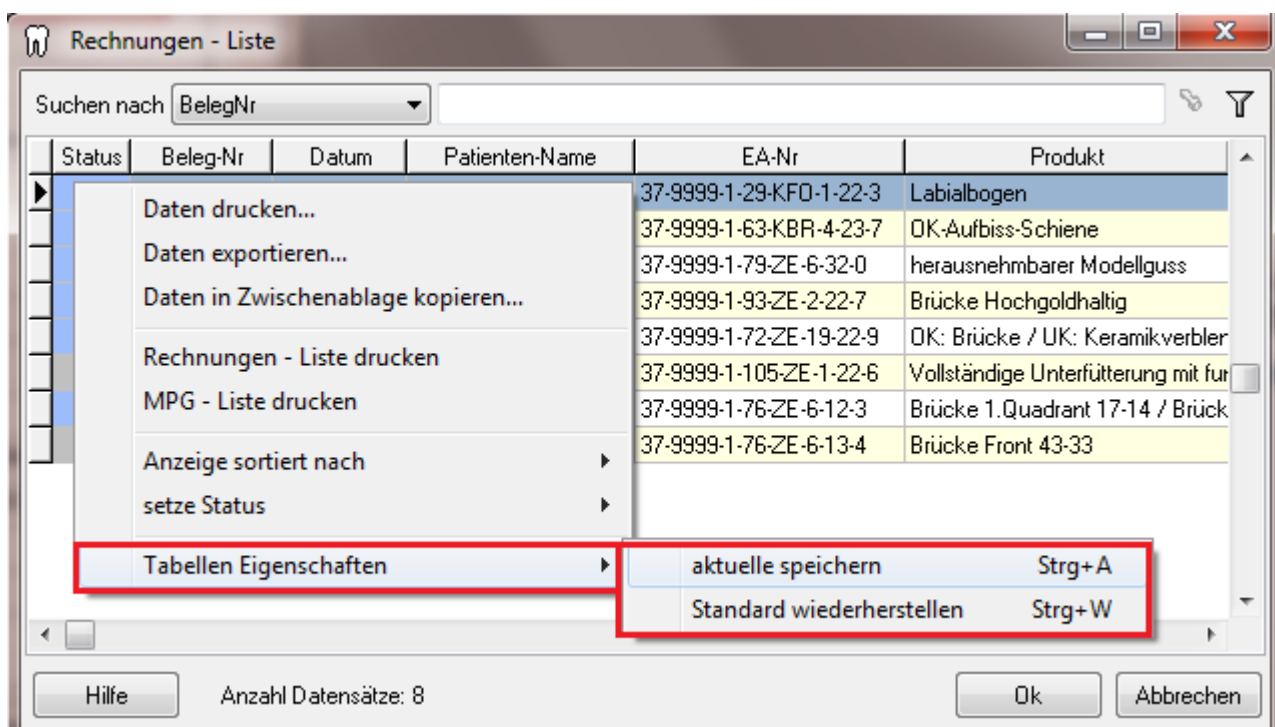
Rechnungen - Liste

Suchen nach BelegNr

| Status | Beleg-Nr | Datum | Patienten-Name | EA-Nr | Produkt |
|---|---|---|---|---|---|
| | | | | 37-9999-1-29-KFO-1-22-3 | Labialbogen |
| | | | | 37-9999-1-63-KBR-4-23-7 | OK-Aufbiss-Schiene |
| | | | | 37-9999-1-79-ZE-6-32-0 | herausnehmbarer Modellguss |
| | | | | 37-9999-1-93-ZE-2-22-7 | Brücke Hochgoldhaltig |
| | | | | 37-9999-1-72-ZE-19-22-9 | OK: Brücke / UK: Keramikverbler |
| | | | | 37-9999-1-105-ZE-1-22-6 | Vollständige Unterfütterung mit fur |
| | | | | 37-9999-1-76-ZE-6-12-3 | Brücke 1.Quadrant 17-14 / Brück |
| | | | | 37-9999-1-76-ZE-6-13-4 | Brücke Front 43-33 |

Daten drucken...
Daten exportieren...
Daten in Zwischenablage kopieren...
Rechnungen - Liste drucken
MPG - Liste drucken
Anzeige sortiert nach
setze Status
Tabellen Eigenschaften

aktuelle speichern Strg+A
Standard wiederherstellen Strg+W

Hilfe
Anzahl Datensätze: 8
Ok
Abbrechen